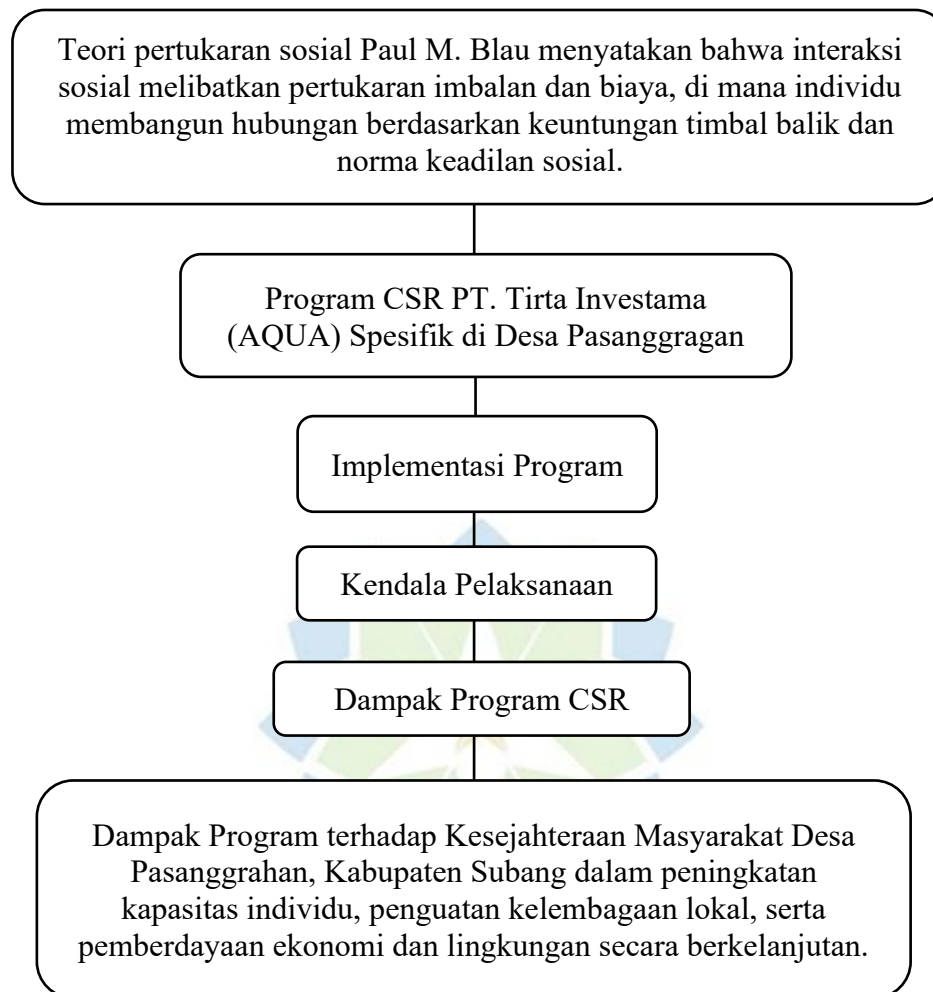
Teori pertukaran sosial Paul M. Blau menyatakan bahwa interaksi sosial melibatkan pertukaran imbalan dan biaya, di mana individu membangun hubungan berdasarkan keuntungan timbal balik dan norma keadilan sosial.

Program CSR PT. Tirta Investama (AQUA) Spesifik di Desa Pasanggragan

Implementasi Program

Kendala Pelaksanaan

Dampak Program CSR

Dampak Program terhadap Kesejahteraan Masyarakat Desa Pasanggrahan, Kabupaten Subang dalam peningkatan kapasitas individu, penguatan kelembagaan lokal, serta pemberdayaan ekonomi dan lingkungan secara berkelanjutan.